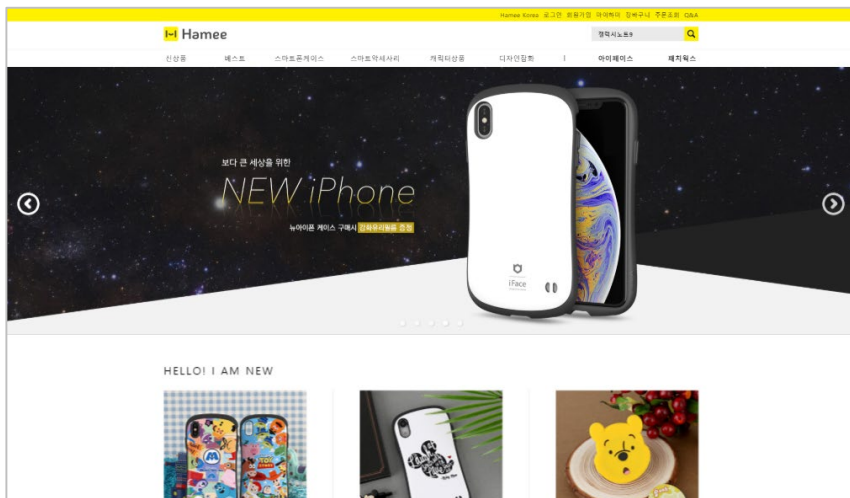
Hamee Korea 로그인 회원가입 마이페이지 장바구니 주문조회 Q&A

Hamee

갤럭시노트9

신상품 베스트 스마트폰케이스 스마트폰악세사리 캐릭터상품 디자인잡화 | 아이페이스 패치웍스

보다 큰 세상을 위한

NEW iPhone

뉴아이폰 케이스 구매시 강화유리필름 증정

iFace

HELLO! I AM NEW